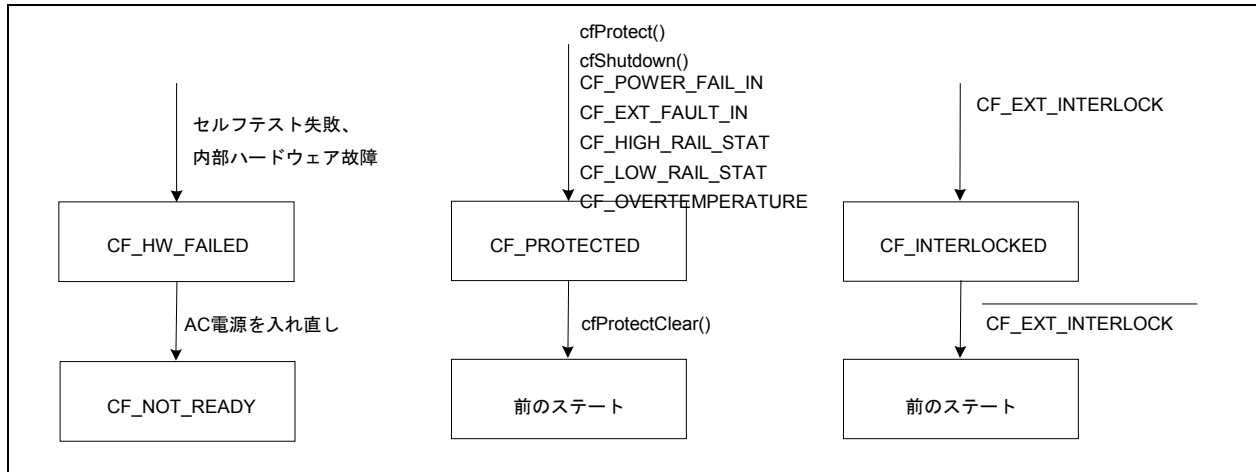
セルフテスト失敗、
内部ハードウェア故障

CF_HW_FAILED

AC電源を入れ直し

CF_NOT_READY

cfProtect()
cfShutdown()
CF_POWER_FAIL_IN
CF_EXT_FAULT_IN
CF_HIGH_RAIL_STAT
CF_LOW_RAIL_STAT
CF_OVERTEMPERATURE

CF_PROTECTED

cfProtectClear()

前のステート

CF_EXT_INTERLOCK

CF_INTERLOCKED

$\overline{\text{CF\_EXT\_INTERLOCK}}$

前のステート